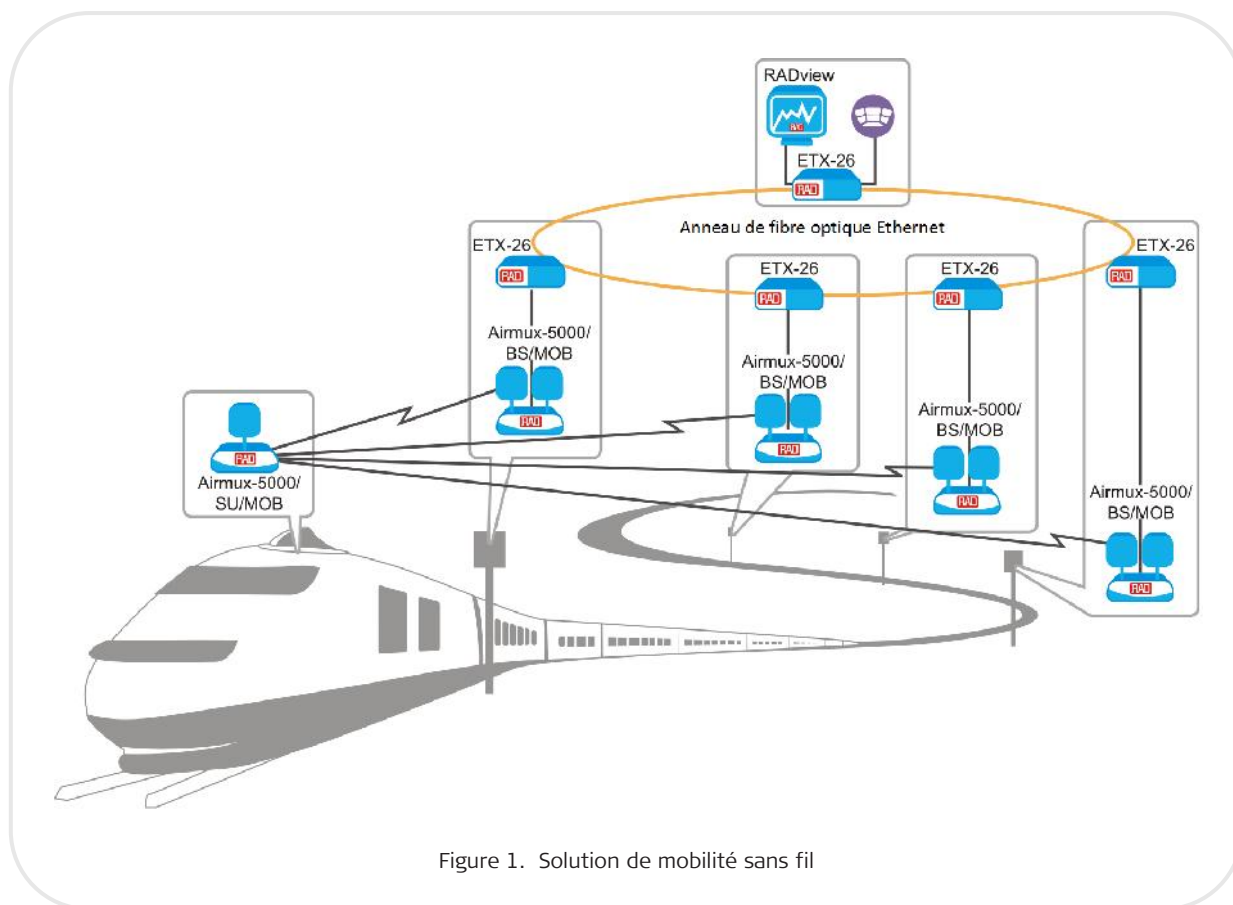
RADview

RAD

ETX-26

RAD

Anneau de fibre optique Ethernet

ETX-26

RAD

Airmux-5000/
BS/MOB

RAD

ETX-26

RAD

Airmux-5000/
BS/MOB

RAD

ETX-26

RAD

Airmux-5000/
BS/MOB

RAD

ETX-26

RAD

Airmux-5000/
BS/MOB

RAD

RAD

Airmux-5000/
SU/MOB

Figure 1. Solution de mobilité sans fil